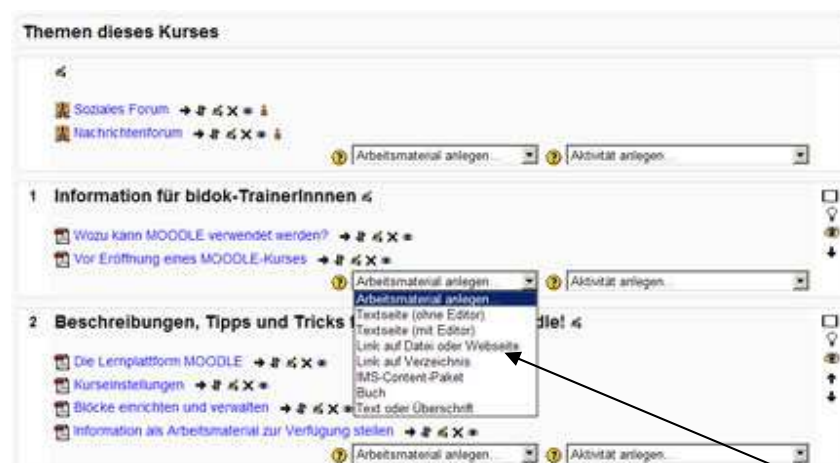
Themen dieses Kurses

Soziales Forum
Nachrichtenforum

Arbeitsmaterial anlegen...
Aktivität anlegen...

1 Information für bidok-TrainerInnnen

Wozu kann MOODLE verwendet werden?
Vor Eröffnung eines MOODLE-Kurses

Arbeitsmaterial anlegen...
Aktivität anlegen...

Arbeitsmaterial anlegen
Textseite (ohne Editor)
Textseite (mit Editor)
Link auf Datei oder Webseite
Link auf Verzeichnis
IMS-Content-Paket
Buch
Text oder Überschrift

2 Beschreibungen, Tipps und Tricks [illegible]dle!

Die Lernplattform MOODLE
Kurseinstellungen
Blöcke einrichten und verwalten
Information als Arbeitsmaterial zur Verfügung stellen

Arbeitsmaterial anlegen...
Aktivität anlegen...